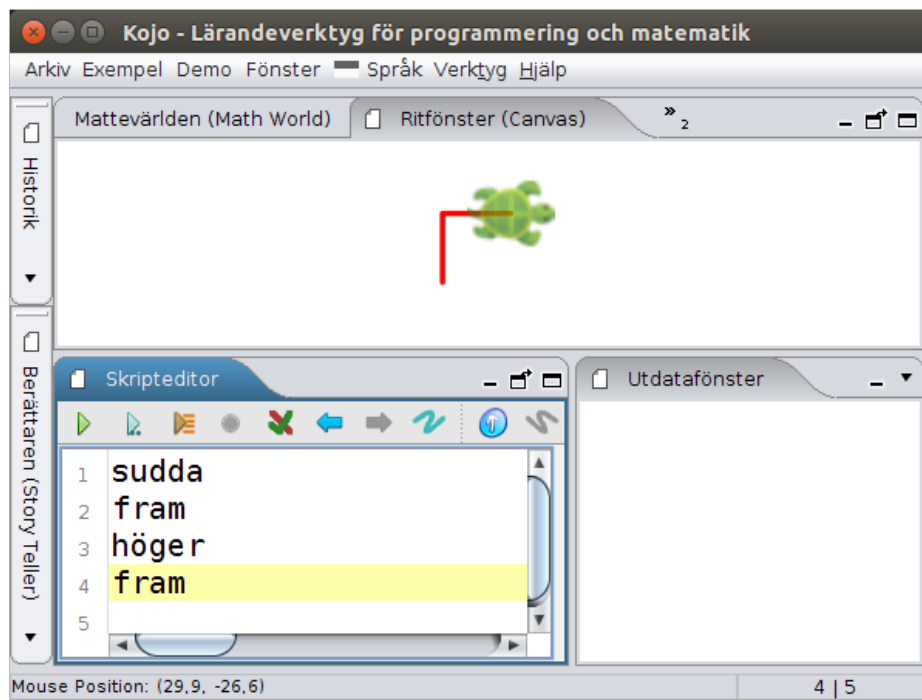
Kojo - Lärandeverktyg för programmering och matematik

Arkiv Exempel Demo Fönster Språk Verktyg Hjälp

Historik

Berättaren (Story Teller)

Mattevärlden (Math World) Ritfönster (Canvas) »2

Skripteditor

Utdatafönster

1 sudda
2 fram
3 höger
4 fram
5

Mouse Position: (29,9, -26,6)

4 | 5